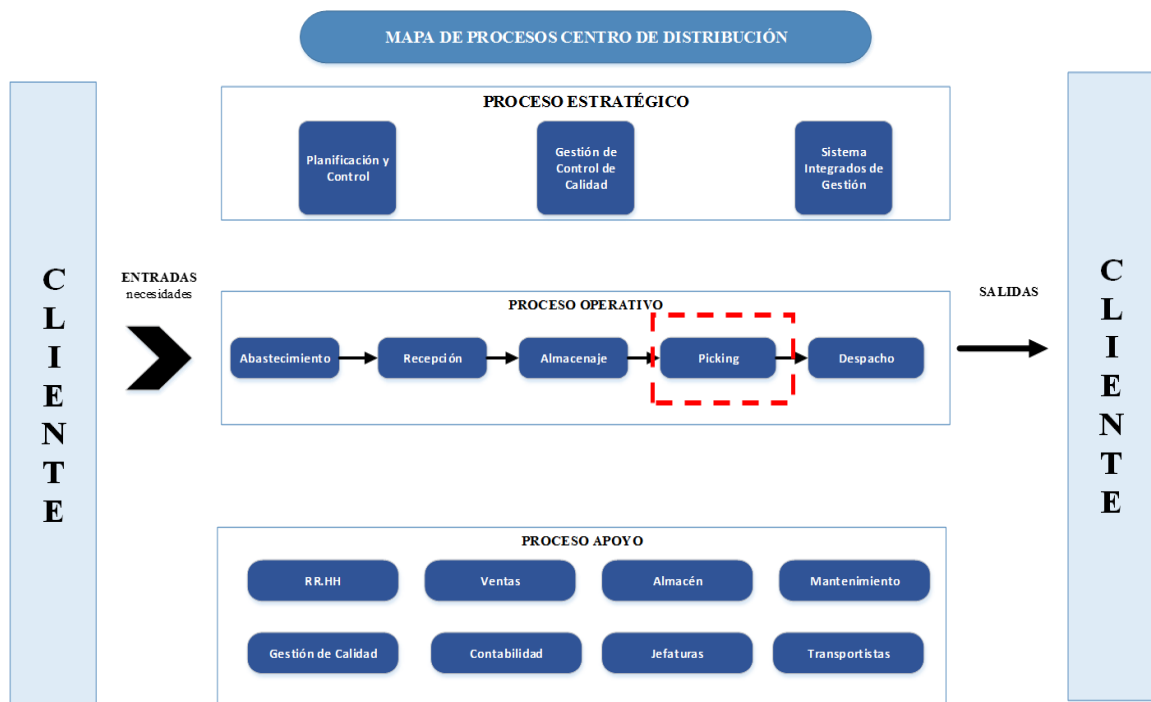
MAPA DE PROCESOS CENTRO DE DISTRIBUCIÓN

CLIENTE

PROCESO ESTRATÉGICO

Planificación y Control

Gestión de Control de Calidad

Sistema Integrados de Gestión

ENTRADAS
necesidades

PROCESO OPERATIVO

Abastecimiento

Recepción

Almacenaje

Picking

Despacho

SALIDAS

PROCESO APOYO

RR.HH

Ventas

Almacén

Mantenimiento

Gestión de Calidad

Contabilidad

Jefaturas

Transportistas

CLIENTE